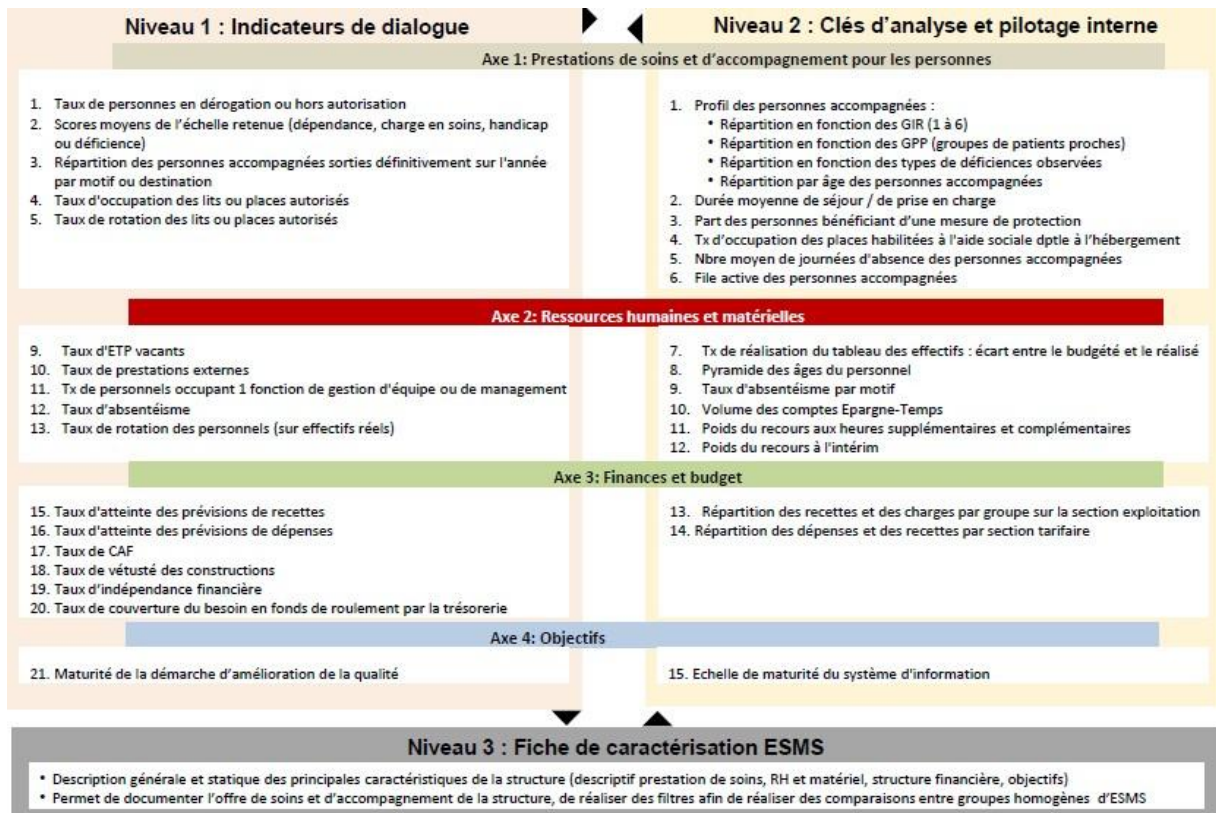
Niveau 1 : Indicateurs de dialogue

Niveau 2 : Clés d'analyse et pilotage interne

Axe 1: Prestations de soins et d'accompagnement pour les personnes

1. Taux de personnes en dérogation ou hors autorisation
2. Scores moyens de l'échelle retenue (dépendance, charge en soins, handicap ou déficience)
3. Répartition des personnes accompagnées sorties définitivement sur l'année par motif ou destination
4. Taux d'occupation des lits ou places autorisés
5. Taux de rotation des lits ou places autorisés

1. Profil des personnes accompagnées :
• Répartition en fonction des GIR (1 à 6)
• Répartition en fonction des GPP (groupes de patients proches)
• Répartition en fonction des types de déficiences observées
• Répartition par âge des personnes accompagnées
2. Durée moyenne de séjour / de prise en charge
3. Part des personnes bénéficiant d'une mesure de protection
4. Tx d'occupation des places habilitées à l'aide sociale dptle à l'hébergement
5. Nbre moyen de journées d'absence des personnes accompagnées
6. File active des personnes accompagnées

Axe 2: Ressources humaines et matérielles

9. Taux d'ETP vacants
10. Taux de prestations externes
11. Tx de personnels occupant 1 fonction de gestion d'équipe ou de management
12. Taux d'absentéisme
13. Taux de rotation des personnels (sur effectifs réels)

7. Tx de réalisation du tableau des effectifs : écart entre le budgété et le réalisé
8. Pyramide des âges du personnel
9. Taux d'absentéisme par motif
10. Volume des comptes Epargne-Temps
11. Poids du recours aux heures supplémentaires et complémentaires
12. Poids du recours à l'intérim

Axe 3: Finances et budget

15. Taux d'atteinte des prévisions de recettes
16. Taux d'atteinte des prévisions de dépenses
17. Taux de CAF
18. Taux de vétusté des constructions
19. Taux d'indépendance financière
20. Taux de couverture du besoin en fonds de roulement par la trésorerie

13. Répartition des recettes et des charges par groupe sur la section exploitation
14. Répartition des dépenses et des recettes par section tarifaire

Axe 4: Objectifs

21. Maturité de la démarche d'amélioration de la qualité

15. Echelle de maturité du système d'information

Niveau 3 : Fiche de caractérisation ESMS

• Description générale et statique des principales caractéristiques de la structure (descriptif prestation de soins, RH et matériel, structure financière, objectifs)
• Permet de documenter l'offre de soins et d'accompagnement de la structure, de réaliser des filtres afin de réaliser des comparaisons entre groupes homogènes d'ESMS